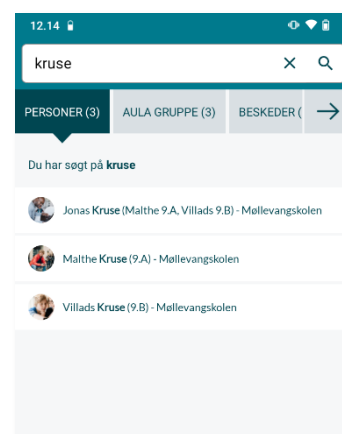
12.14

kruse

PERSONER (3)
AULA GRUPPE (3)
BESKEDER (

Du har søgt på kruse

Jonas Kruse (Malthe 9.A, Villads 9.B) - Møllevangskolen

Malthe Kruse (9.A) - Møllevangskolen

Villads Kruse (9.B) - Møllevangskolen